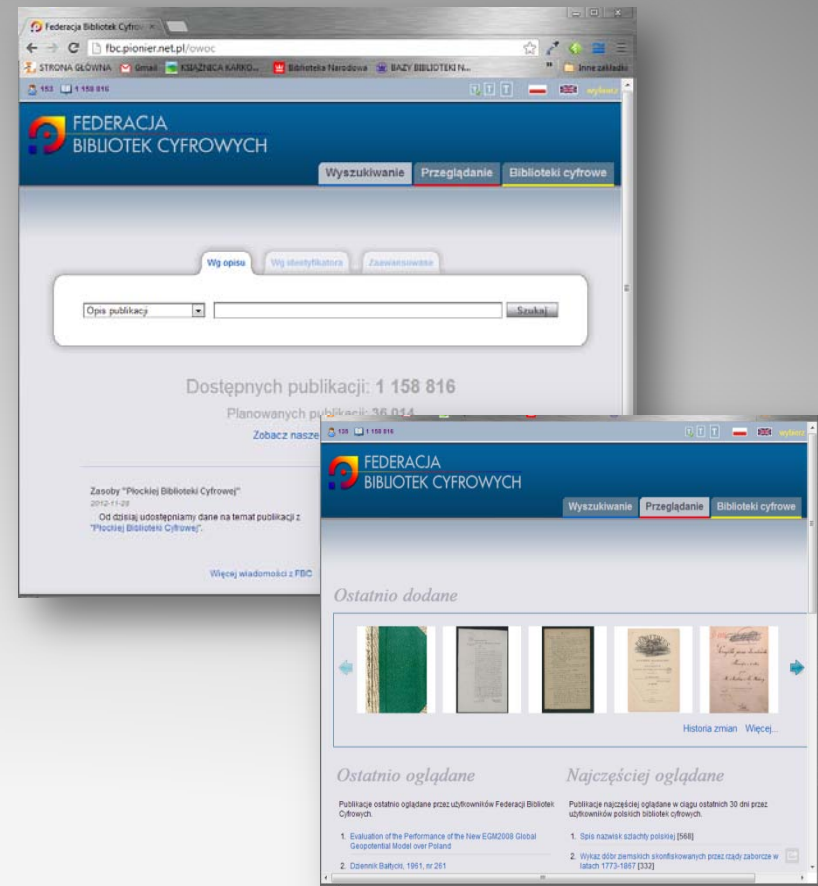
Federacja Bibliotek Cyfrow ×

fbc.pionier.net.pl/owoc

STRONA GŁÓWNA Gmail KSIĄŻNICA KARKO... Biblioteka Narodowa BAZY BIBLIOTEKI N... Inne zakładki

153 1 158 816

FEDERACJA BIBLIOTEK CYFROWYCH

Wyszukiwanie Przeglądanie Biblioteki cyfrowe

Wg opisu Wg identyfikatora Zaawansowane

Opis publikacji Szukaj

Dostępnych publikacji: 1 158 816

Planowanych publikacji: 36 014

Zobacz nasze

Zasoby "Płockiej Biblioteki Cyfrowej"
2012-11-28
Od dzisiaj udostępniamy dane na temat publikacji z "Płockiej Biblioteki Cyfrowej".

Więcej wiadomości z FBC

135 1 158 816

FEDERACJA BIBLIOTEK CYFROWYCH

Wyszukiwanie Przeglądanie Biblioteki cyfrowe

Ostatnio dodane

Historia zmian Więcej...

Ostatnio oglądane

Publikacje ostatnio oglądane przez użytkowników Federacji Bibliotek Cyfrowych.

1. Evaluation of the Performance of the New EGM2008 Global Geopotential Model over Poland

2. Dziennik Bałtycki, 1961, nr 261

Najczęściej oglądane

Publikacje najczęściej oglądane w ciągu ostatnich 30 dni przez użytkowników polskich bibliotek cyfrowych.

1. Spis nazwisk szlachty polskiej [568]

2. Wykaz dóbr ziemskich skonfiskowanych przez rządy zaborcze w latach 1773-1867 [332]